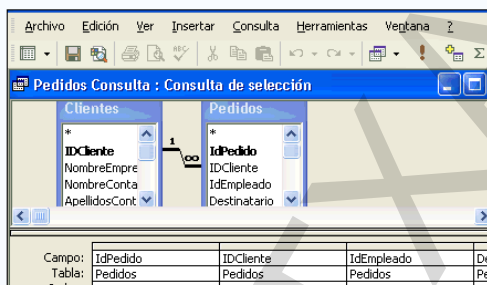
Archivo Edición Ver Insertar Consulta Herramientas Ventana ?

Pedidos Consulta : Consulta de selección

Clientes
*
IDCliente
NombreEmpre
NombreConta
ApellidosCont

1
∞

Pedidos
*
IdPedido
IDCliente
IdEmpleado
Destinatario

| Campo: | IdPedido | IDCliente | IdEmpleado | De |
|---|---|---|---|---|
| Tabla: | Pedidos | Pedidos | Pedidos | Pe |